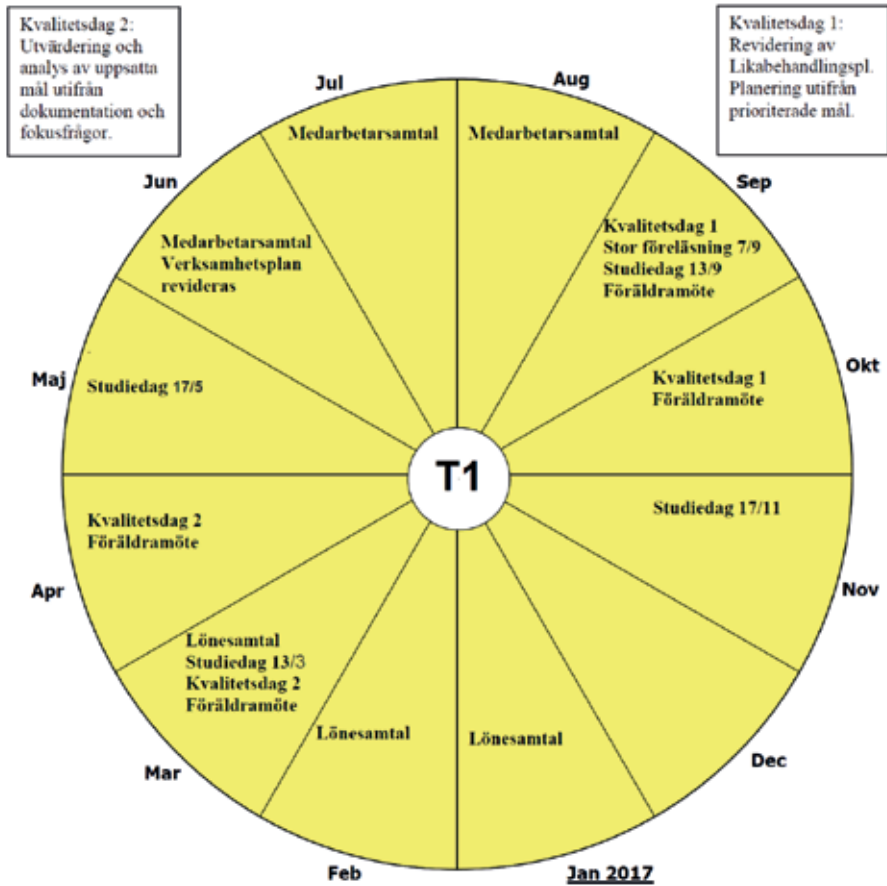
Kvalitetsdag 2: Utvärdering och analys av uppsatta mål utifrån dokumentation och fokusfrågor.

Kvalitetsdag 1: Revidering av Likabehandlingspl. Planering utifrån prioriterade mål.

Jul

Aug

Medarbetarsamtal

Medarbetarsamtal

Sep

Kvalitetsdag 1
Stor föreläsning 7/9
Studiedag 13/9
Föräldramöte

Okt

Kvalitetsdag 1
Föräldramöte

Studiedag 17/11

Nov

Dec

Lönesamtal

Jan 2017

Feb

Lönesamtal

Mar

Lönesamtal
Studiedag 13/3
Kvalitetsdag 2
Föräldramöte

Apr

Kvalitetsdag 2
Föräldramöte

Maj

Studiedag 17/5

Jun

Medarbetarsamtal
Verksamhetsplan revideras

T1